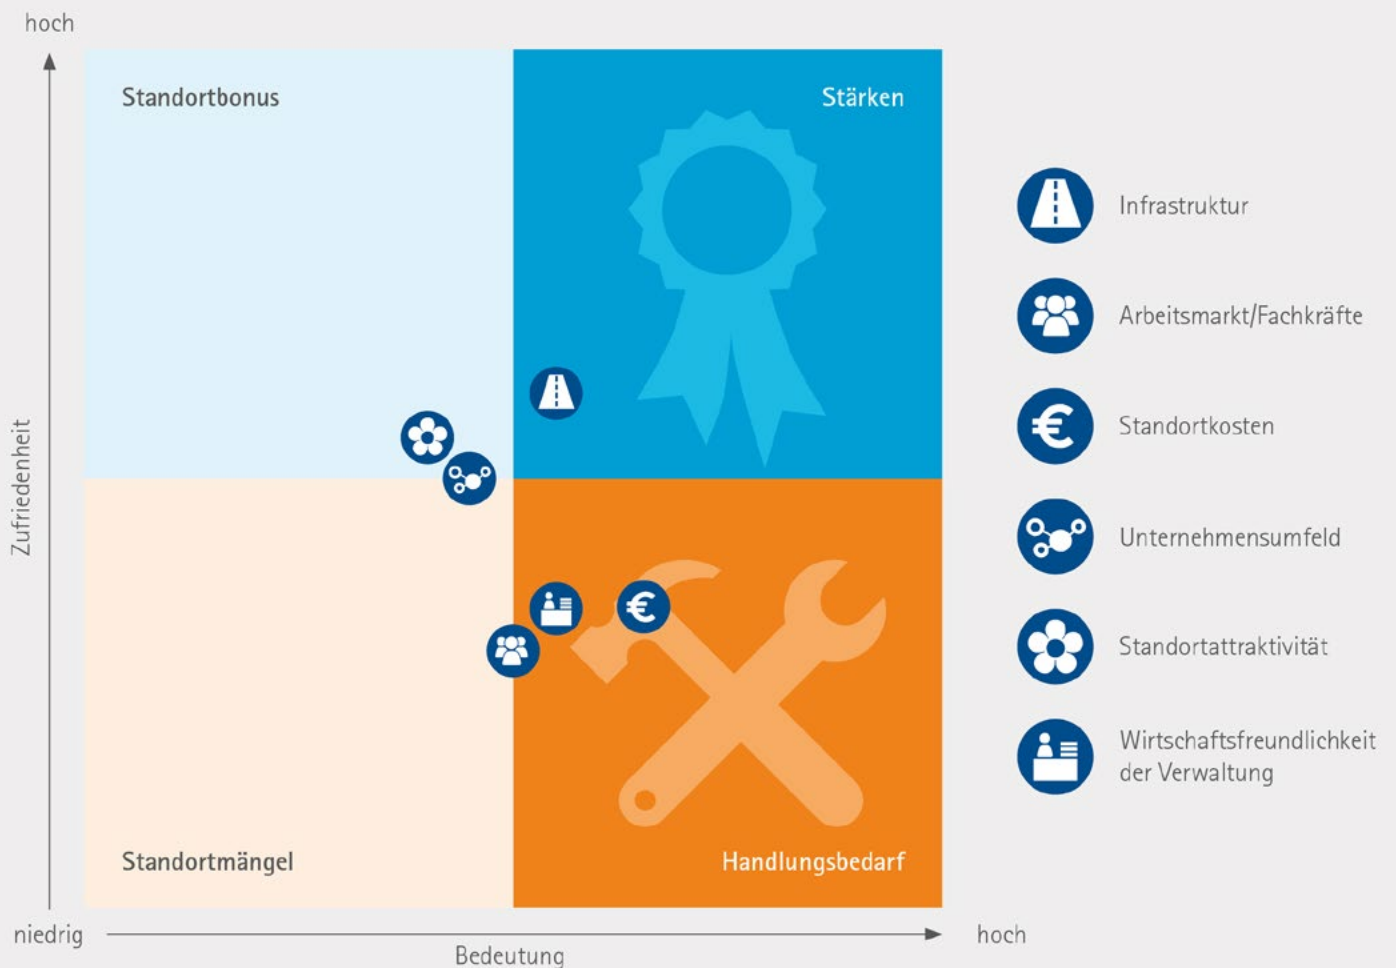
hoch

Zufriedenheit

Standortbonus

Stärken

Standortmängel

Handlungsbedarf

niedrig

Bedeutung

hoch

Infrastruktur

Arbeitsmarkt/Fachkräfte

Standortkosten

Unternehmensumfeld

Standortattraktivität

Wirtschaftsfreundlichkeit der Verwaltung